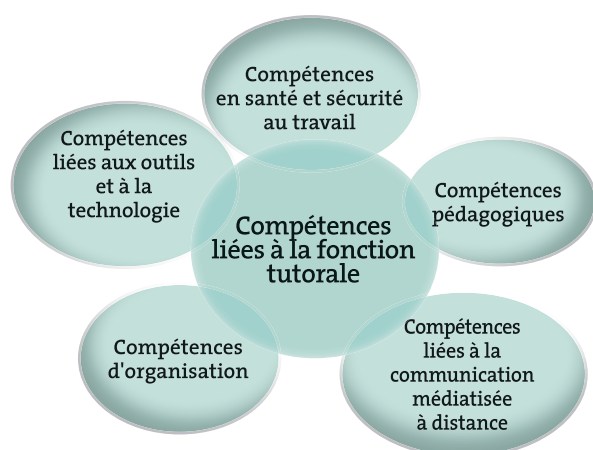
Compétences en santé et sécurité au travail

Compétences liées aux outils et à la technologie

Compétences pédagogiques

Compétences liées à la fonction tutorale

Compétences d'organisation

Compétences liées à la communication médiatisée à distance